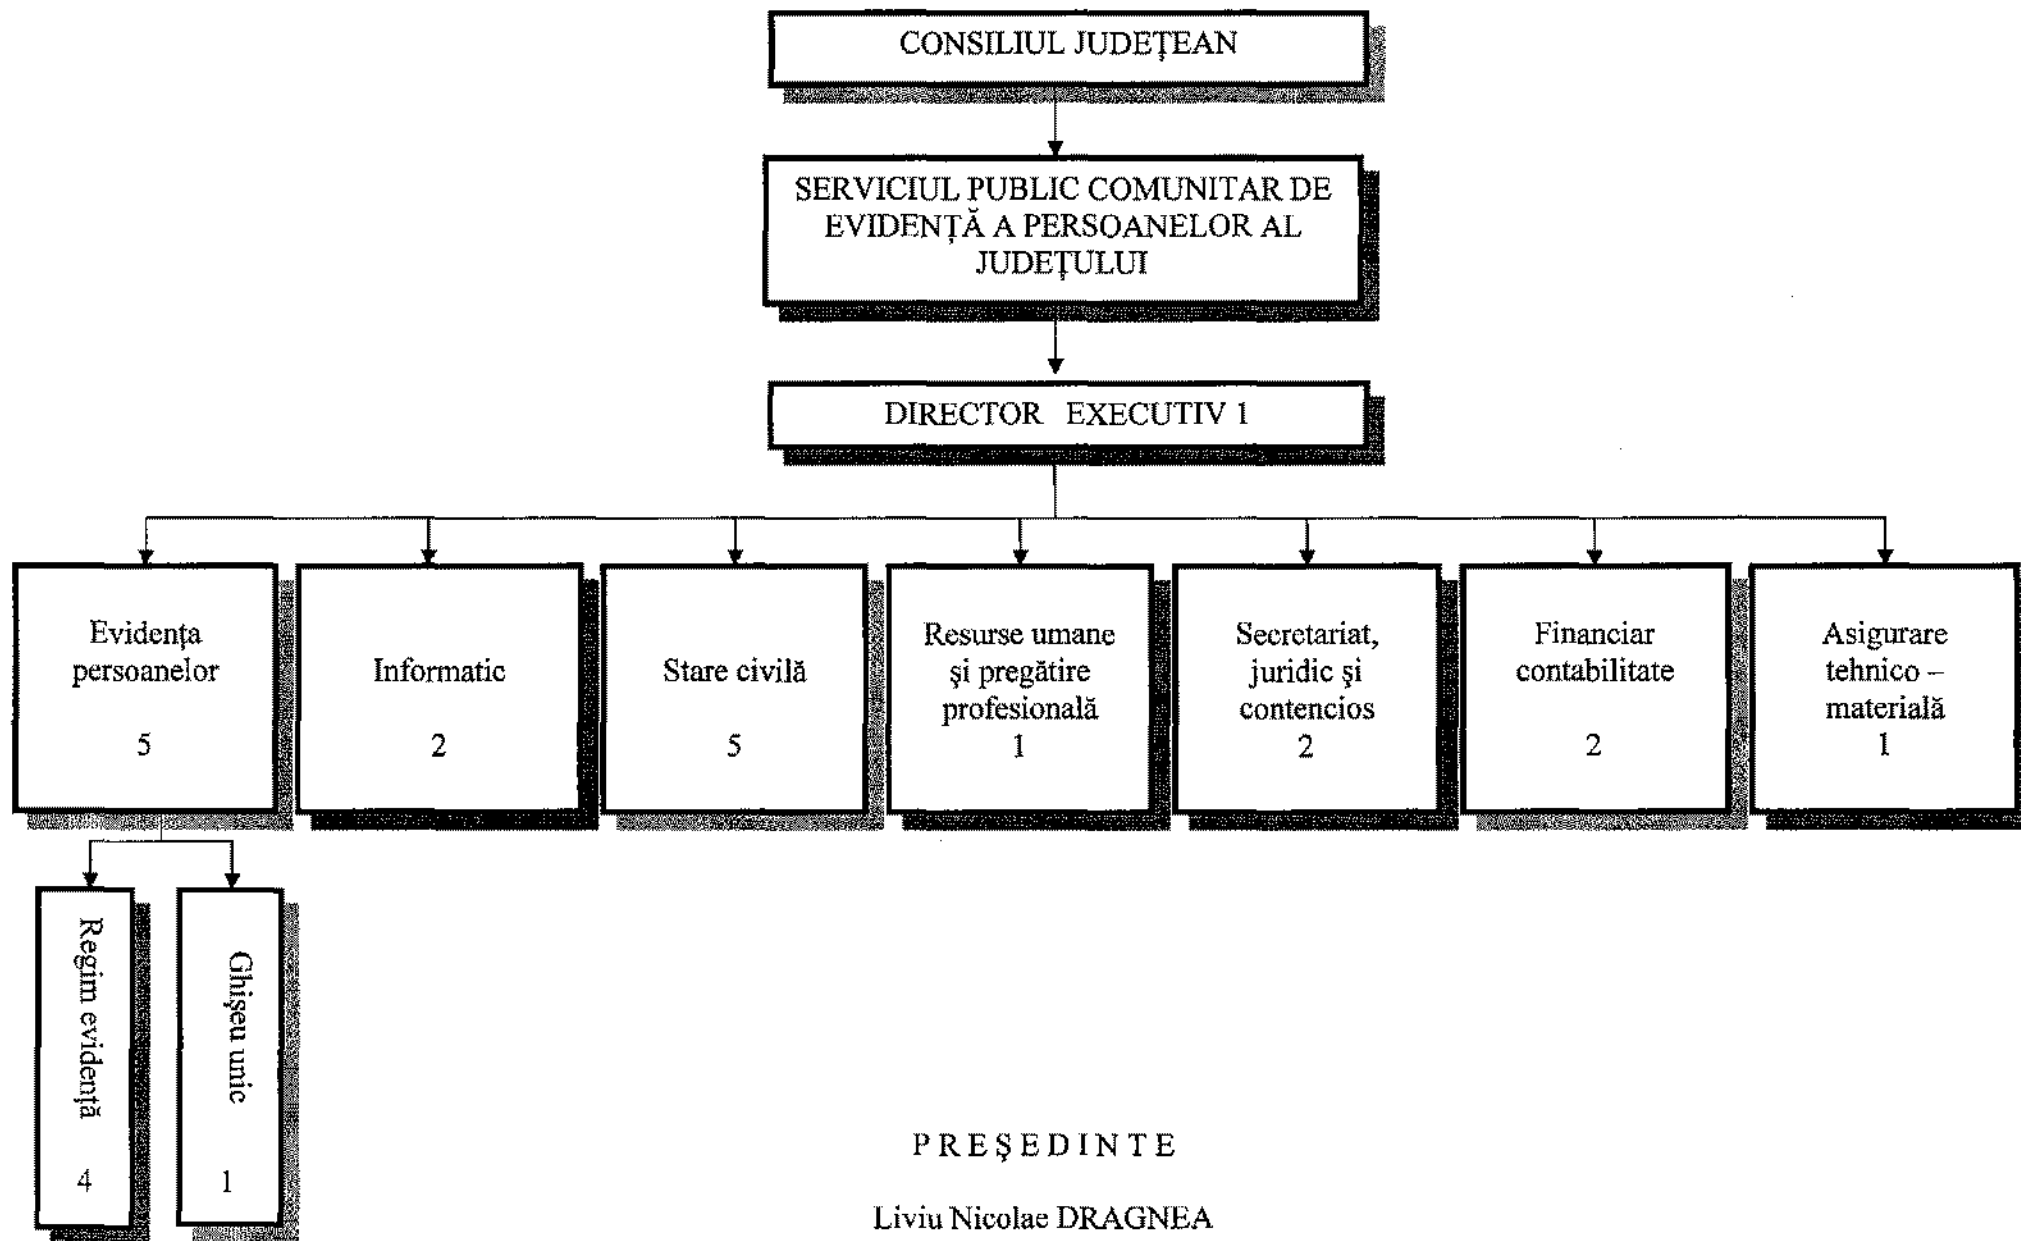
CONSILIUL JUDEŢEAN

SERVICIUL PUBLIC COMUNITAR DE EVIDENŢĂ A PERSOANELOR AL JUDEŢULUI

DIRECTOR EXECUTIV 1

Evidenţa persoanelor 5

Informatic 2

Stare civilă 5

Resurse umane şi pregătire profesională 1

Secretariat, juridic şi contencios 2

Financiar contabilitate 2

Asigurare tehnico – materială 1

Regim evidenţă 4

Ghişeu unic 1

PREŞEDINTE

Liviu Nicolae DRAGNEA